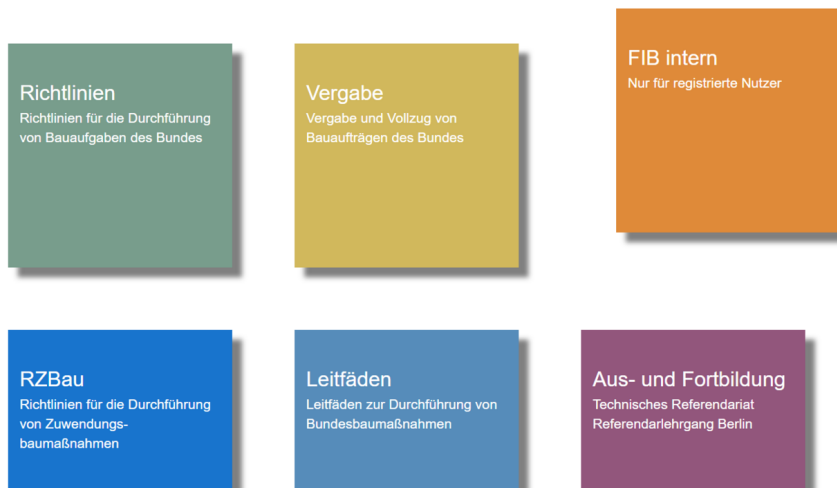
Richtlinien
Richtlinien für die Durchführung von Bauaufgaben des Bundes

Vergabe
Vergabe und Vollzug von Bauaufträgen des Bundes

FIB intern
Nur für registrierte Nutzer

RZBau
Richtlinien für die Durchführung von Zuwendungsbaumaßnahmen

Leitfäden
Leitfäden zur Durchführung von Bundesbaumaßnahmen

Aus- und Fortbildung
Technisches Referendariat
Referendarlehrgang Berlin